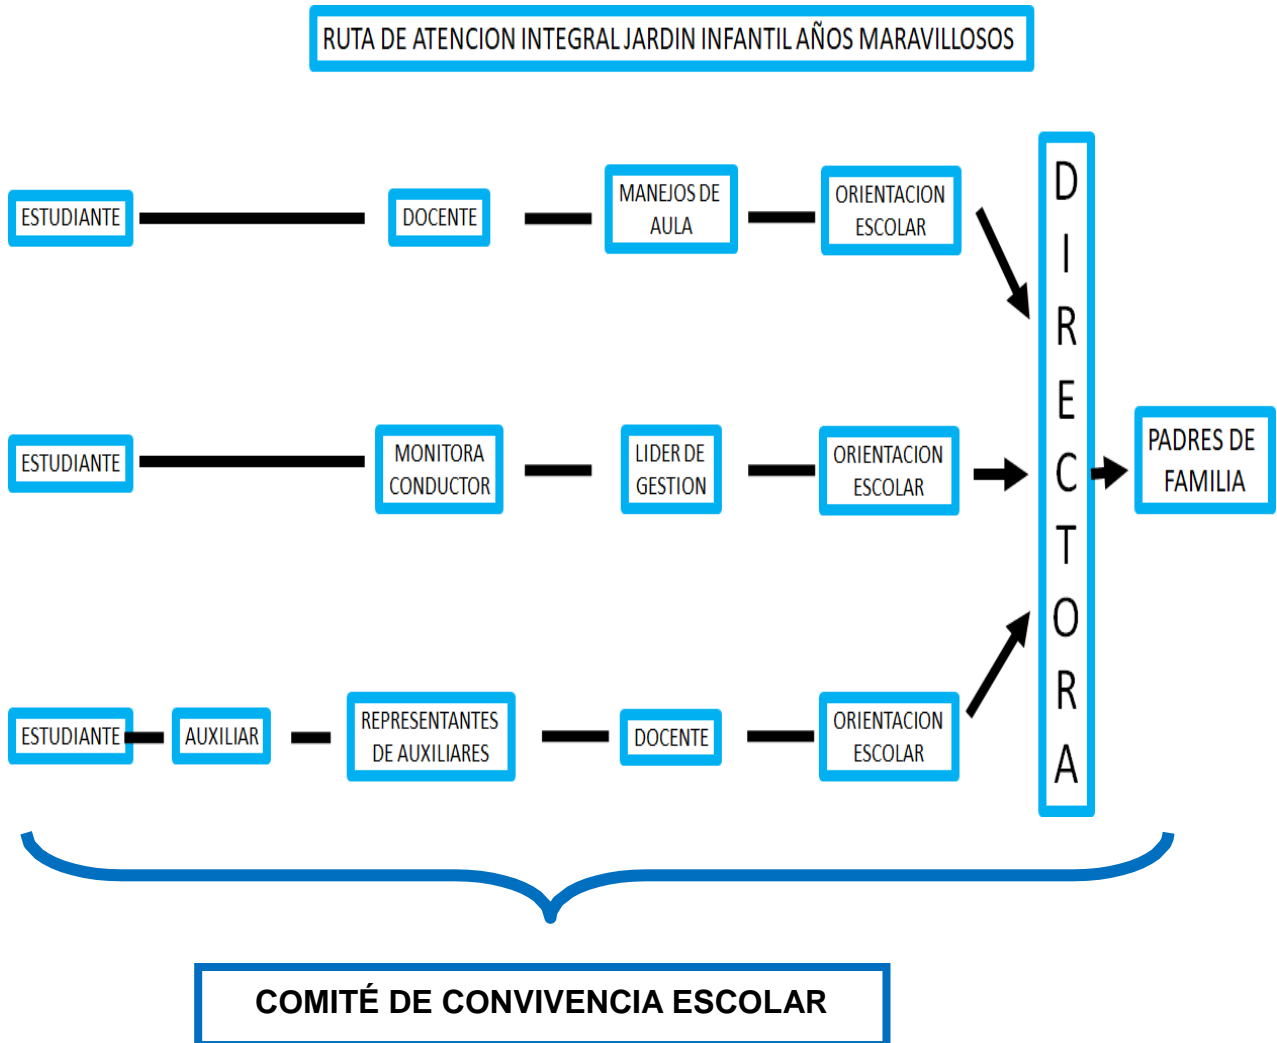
RUTA DE ATENCION INTEGRAL JARDIN INFANTIL AÑOS MARAVILLOSOS

ESTUDIANTE

DOCENTE

MANEJOS DE AULA

ORIENTACION ESCOLAR

ESTUDIANTE

MONITORA CONDUCTOR

LIDER DE GESTION

ORIENTACION ESCOLAR

ESTUDIANTE

AUXILIAR

REPRESENTANTES DE AUXILIARES

DOCENTE

ORIENTACION ESCOLAR

DIRECTORA

PADRES DE FAMILIA

COMITÉ DE CONVIVENCIA ESCOLAR